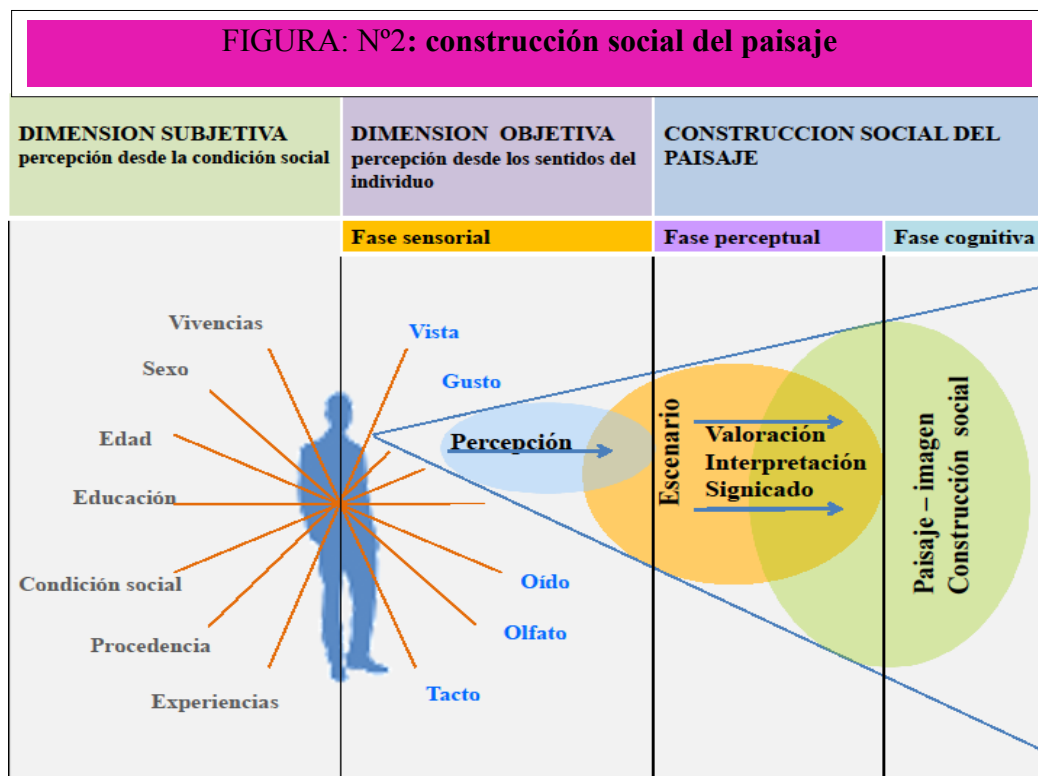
FIGURA: Nº2: construcción social del paisaje

DIMENSION SUBJETIVA
percepción desde la condición social

DIMENSION OBJETIVA
percepción desde los sentidos del individuo

CONSTRUCCION SOCIAL DEL PAISAJE

Fase sensorial

Fase perceptual

Fase cognitiva

Vivencias

Sexo

Edad

Educación

Condición social

Procedencia

Experiencias

Vista

Gusto

Oído

Olfato

Tacto

Percepción

Escenario

Valoración
Interpretación
Signicado

Paisaje – imagen
Construcción social